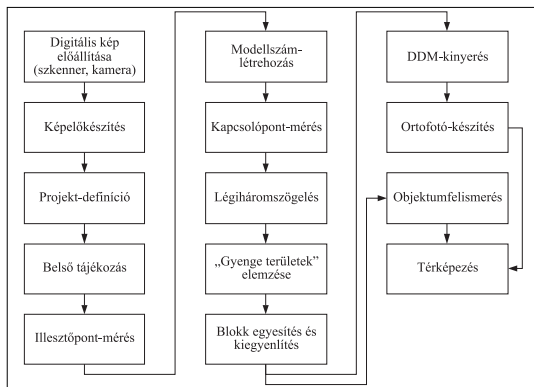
Digitális kép előállítása (szkenner, kamera)

Képelőkészítés

Projekt-definíció

Belső tájékozás

Illesztőpont-mérés

Modellszám-létrehozás

Kapcsolópont-mérés

Légiháromszögelés

„Gyenge területek” elemzése

Blokk egyesítés és kiegyenlítés

DDM-kinyerés

Ortofotó-készítés

Objektumfelismerés

Térképezés